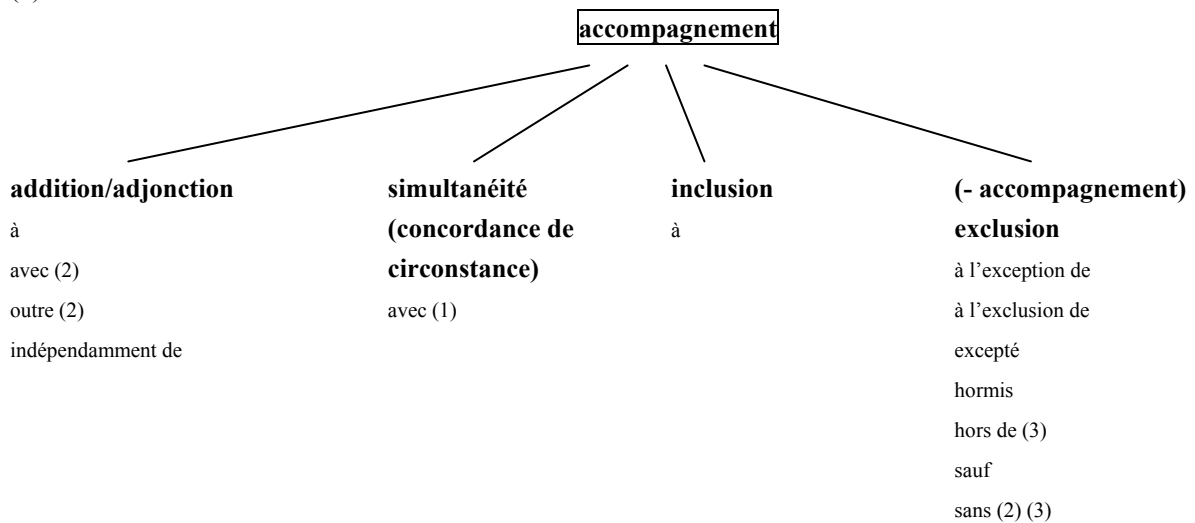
accompagnement

addition/adjonction
à
avec (2)
outre (2)
indépendamment de

simultanéité (concordance de circonstance)
avec (1)

inclusion
à

(- accompagnement) exclusion
à l'exception de
à l'exclusion de
excepté
hormis
hors de (3)
sauf
sans (2) (3)